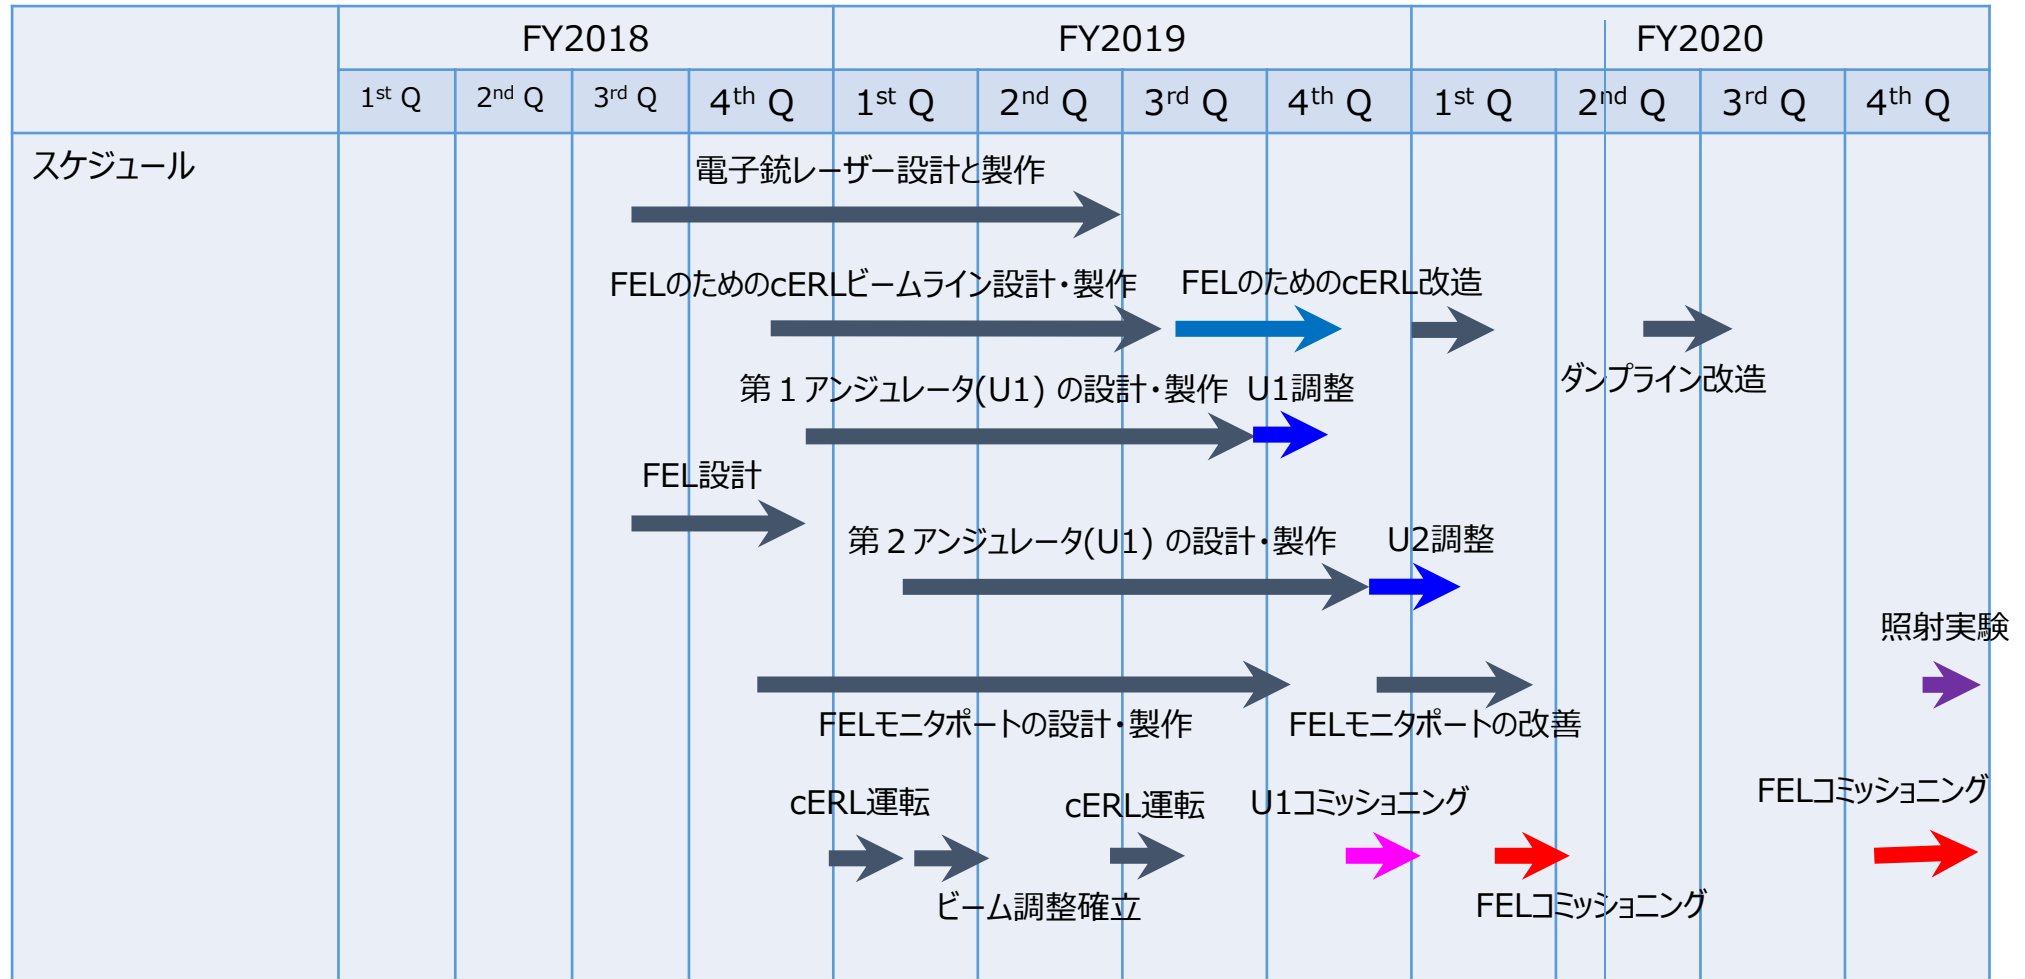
| | FY2018 | | | | FY2019 | | | | FY2020 | | | |
|---|---|---|---|---|---|---|---|---|---|---|---|---|
| | $1^{st}$ Q | $2^{nd}$ Q | $3^{rd}$ Q | $4^{th}$ Q | $1^{st}$ Q | $2^{nd}$ Q | $3^{rd}$ Q | $4^{th}$ Q | $1^{st}$ Q | $2^{nd}$ Q | $3^{rd}$ Q | $4^{th}$ Q |
| スケジュール | | | | | | | | | | | | |

電子銃レーザー設計と製作

FELのためのcERLビームライン設計・製作

FELのためのcERL改造

ダンプライン改造

第１アンジュレータ(U1) の設計・製作

U1調整

FEL設計

第２アンジュレータ(U1) の設計・製作

U2調整

照射実験

FELモニタポートの設計・製作

FELモニタポートの改善

cERL運転

cERL運転

U1コミッショニング

FELコミッショニング

ビーム調整確立

FELコミッショニング